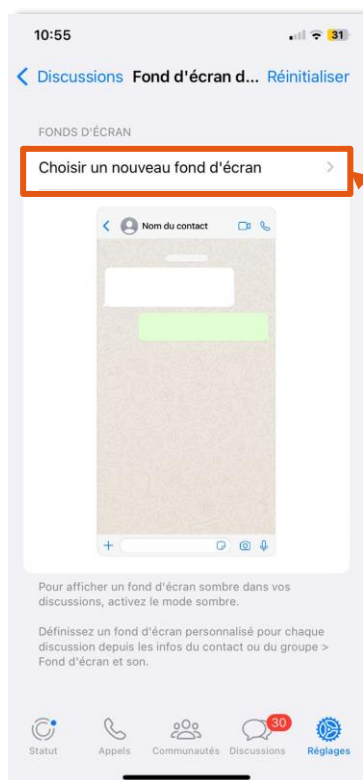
10:55

31

Discussions Fond d'écran d... Réinitialiser

FONDS D'ÉCRAN

Choisir un nouveau fond d'écran

Nom du contact

Pour afficher un fond d'écran sombre dans vos discussions, activez le mode sombre.

Définissez un fond d'écran personnalisé pour chaque discussion depuis les infos du contact ou du groupe > Fond d'écran et son.

Statut Appels Communautés 30 Discussions Réglages